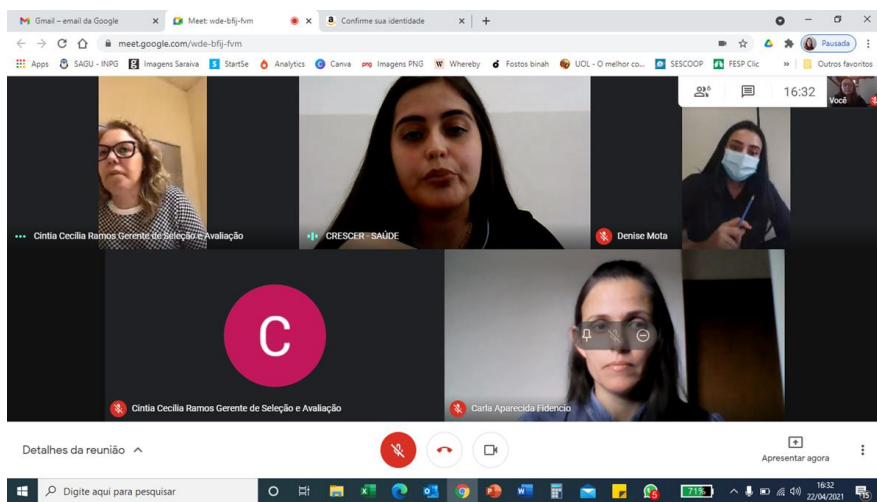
Gmail – email da Google
Meet: wde-bfij-fvm
Confirme sua identidade
meet.google.com/wde-bfij-fvm
Pausada
Apps SAGU - INPG Imagens Saraiva StartSe Analytics Canva Imagens PNG Whereby Fostos binah UOL - O melhor co... SESCOOP FESP Clic » Outros favoritos
6
16:32
Você
Cintia Cecilia Ramos Gerente de Seleção e Avaliação
CRESCER - SAÚDE
Denise Mota
C
Cintia Cecilia Ramos Gerente de Seleção e Avaliação
Carla Aparecida Fidencio
Detalhes da reunião
Apresentar agora
Digite aqui para pesquisar
71%
16:32
22/04/2021